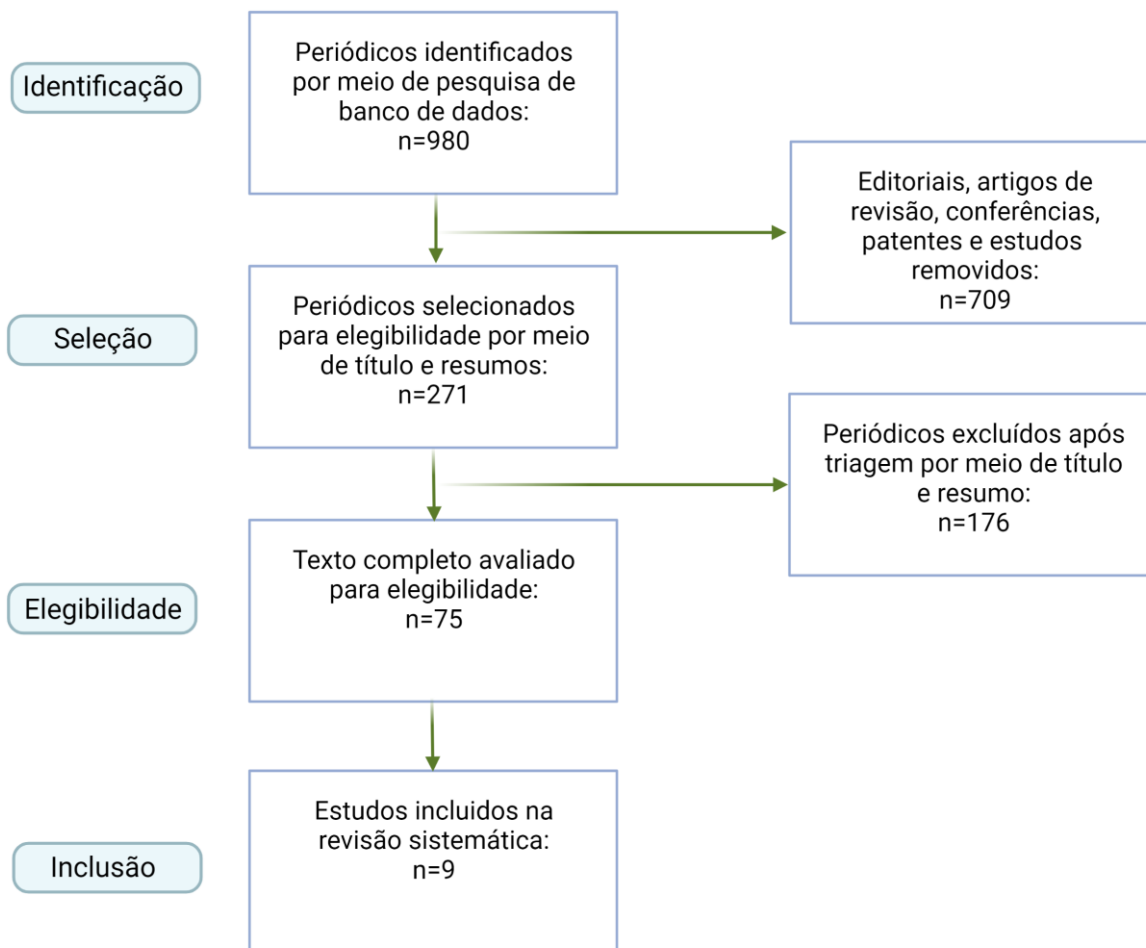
Identificação

Periódicos identificados por meio de pesquisa de banco de dados: n=980

Editoriais, artigos de revisão, conferências, patentes e estudos removidos: n=709

Seleção

Periódicos selecionados para elegibilidade por meio de título e resumos: n=271

Periódicos excluídos após triagem por meio de título e resumo: n=176

Elegibilidade

Texto completo avaliado para elegibilidade: n=75

Inclusão

Estudos incluidos na revisão sistemática: n=9